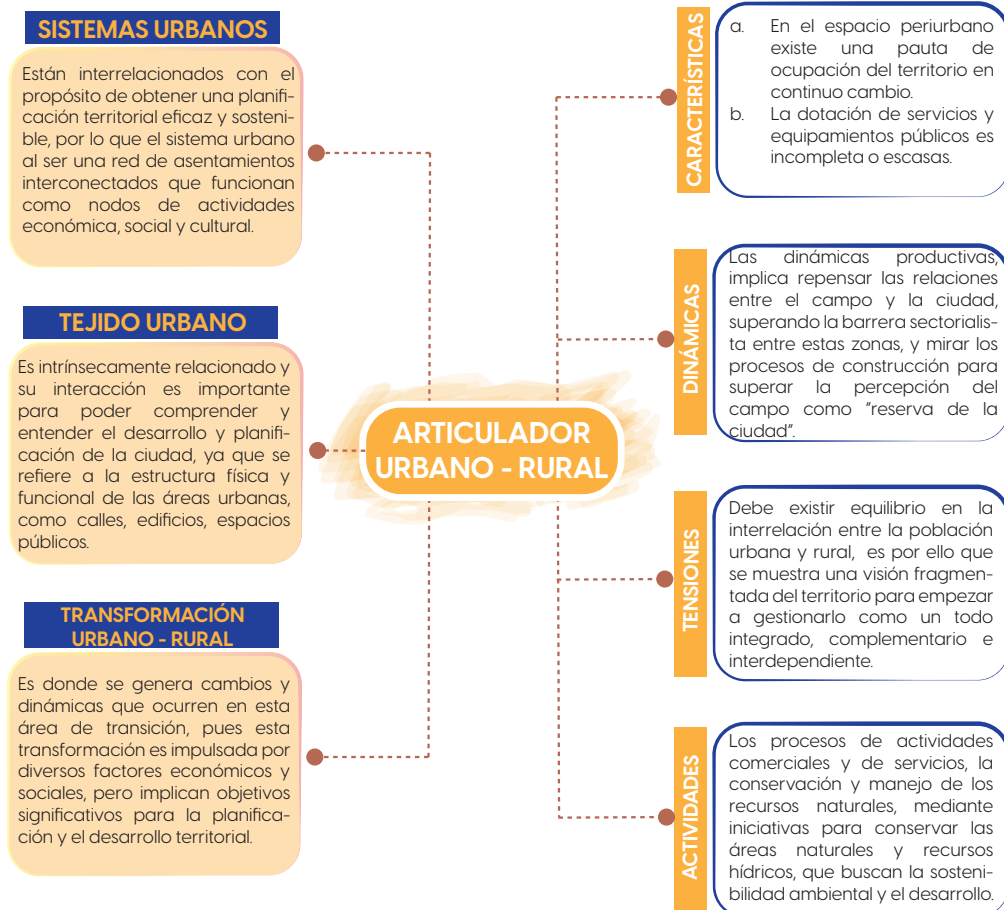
SISTEMAS URBANOS

Están interrelacionados con el propósito de obtener una planificación territorial eficaz y sostenible, por lo que el sistema urbano al ser una red de asentamientos interconectados que funcionan como nodos de actividades económica, social y cultural.

TEJIDO URBANO

Es intrínsecamente relacionado y su interacción es importante para poder comprender y entender el desarrollo y planificación de la ciudad, ya que se refiere a la estructura física y funcional de las áreas urbanas, como calles, edificios, espacios públicos.

TRANSFORMACIÓN URBANO - RURAL

Es donde se genera cambios y dinámicas que ocurren en esta área de transición, pues esta transformación es impulsada por diversos factores económicos y sociales, pero implican objetivos significativos para la planificación y el desarrollo territorial.

ARTICULADOR URBANO - RURAL

CARACTERÍSTICAS

a. En el espacio periurbano existe una pauta de ocupación del territorio en continuo cambio.
b. La dotación de servicios y equipamientos públicos es incompleta o escasas.

DINÁMICAS

Las dinámicas productivas, implica repensar las relaciones entre el campo y la ciudad, superando la barrera sectorialista entre estas zonas, y mirar los procesos de construcción para superar la percepción del campo como "reserva de la ciudad".

TENSIONES

Debe existir equilibrio en la interrelación entre la población urbana y rural, es por ello que se muestra una visión fragmentada del territorio para empezar a gestionarlo como un todo integrado, complementario e interdependiente.

ACTIVIDADES

Los procesos de actividades comerciales y de servicios, la conservación y manejo de los recursos naturales, mediante iniciativas para conservar las áreas naturales y recursos hídricos, que buscan la sostenibilidad ambiental y el desarrollo.